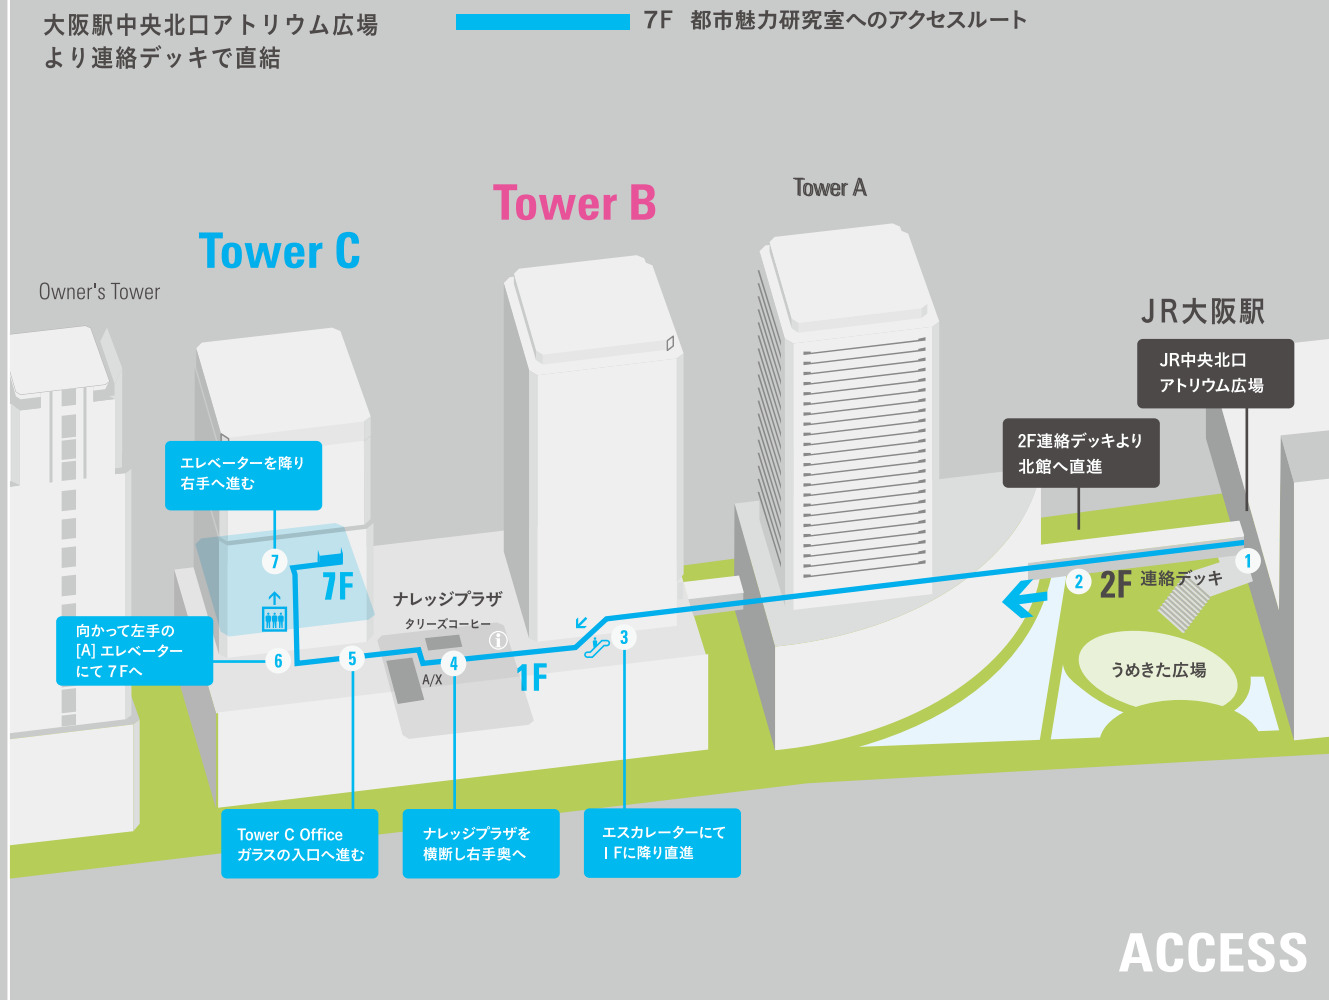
大阪駅中央北口アトリウム広場
より連絡デッキで直結

7F　都市魅力研究室へのアクセスルート

Tower B

Tower A

Tower C

Owner's Tower

JR大阪駅

JR中央北口
アトリウム広場

2F連絡デッキより
北館へ直進

エレベーターを降り
右手へ進む

7

7F

ナレッジプラザ

タリーズコーヒー

向かって左手の
[A] エレベーター
にて 7Fへ

6

5

4

A/X

1F

3

1

2

2F

連絡デッキ

うめきた広場

Tower C Office
ガラスの入口へ進む

ナレッジプラザを
横断し右手奥へ

エスカレーターにて
1 Fに降り直進

ACCESS